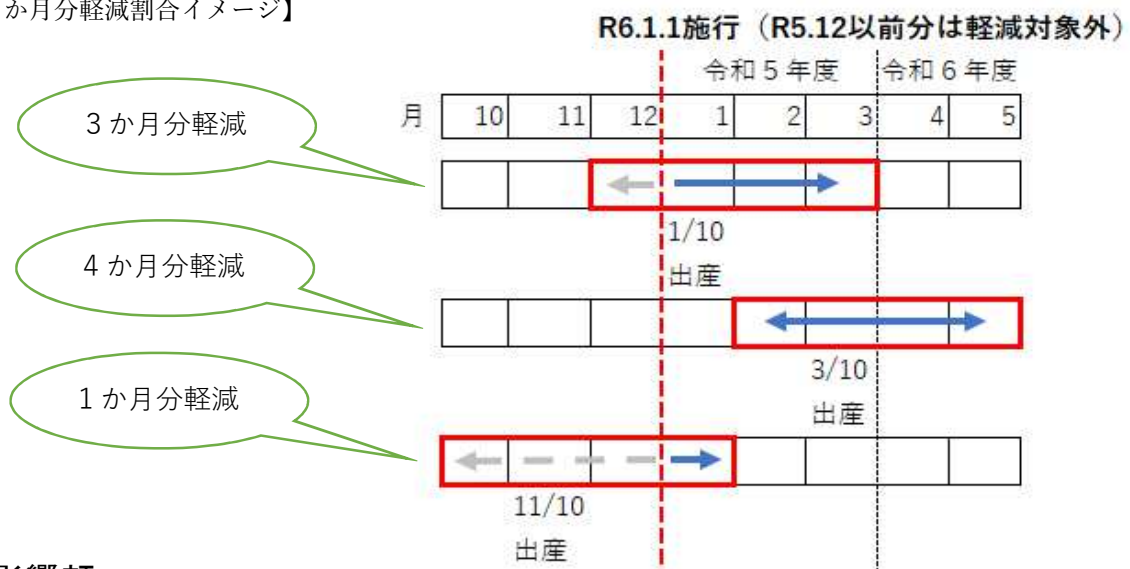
か月分軽減割合イメージ】

R6.1.1施行（R5.12以前分は軽減対象外）

令和５年度　令和６年度

| 月 | 10 | 11 | 12 | 1 | 2 | 3 | 4 | 5 |
|---|---|---|---|---|---|---|---|---|

３か月分軽減

1/10
出産

４か月分軽減

3/10
出産

１か月分軽減

11/10
出産

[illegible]